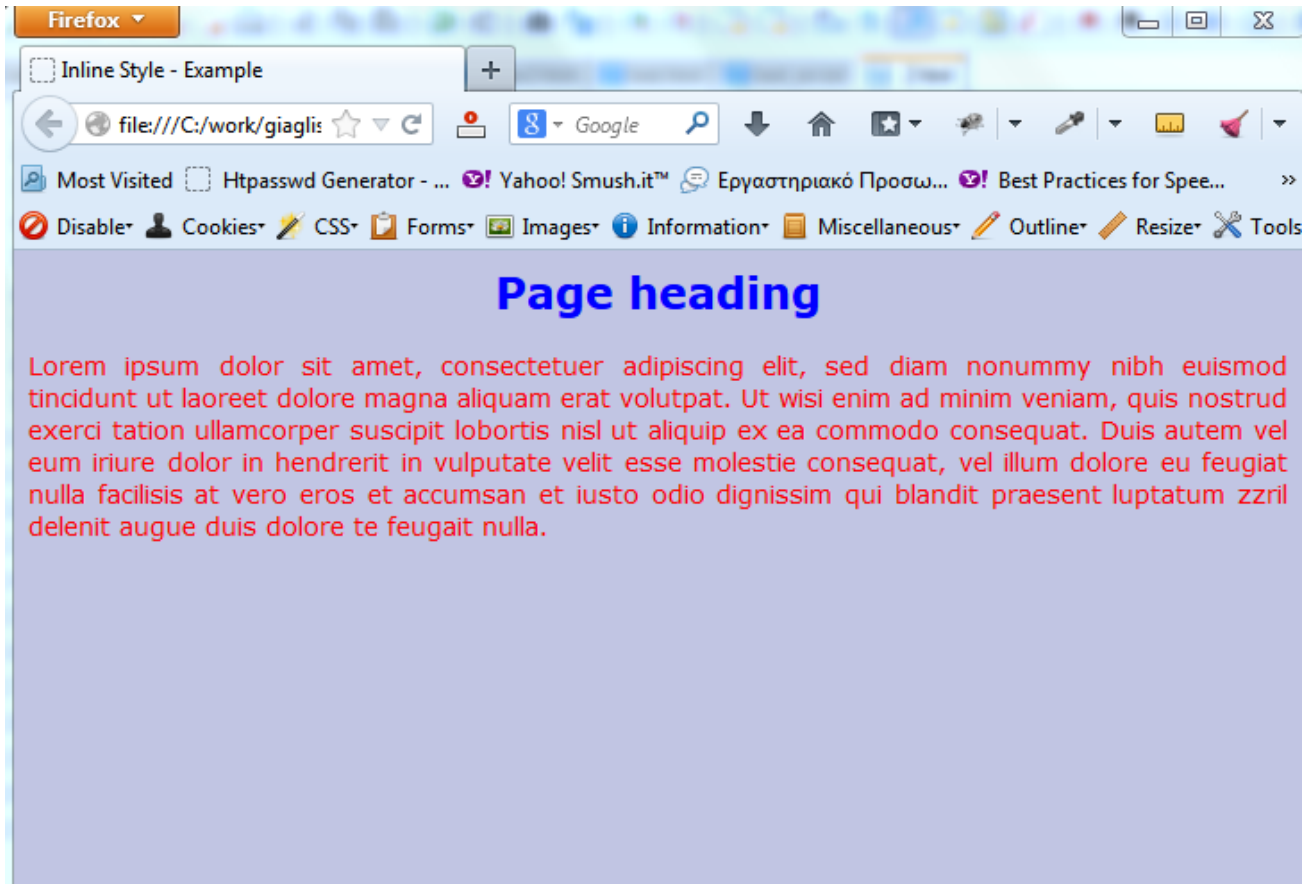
Firefox

Inline Style - Example

+

file:///C:/work/giaglis

Google

Most Visited Htpasswd Generator - ... Yahoo! Smush.it™ Εργαστηριακό Προσω... Best Practices for Spee... »

Disable Cookies CSS Forms Images Information Miscellaneous Outline Resize Tools

Page heading

Lorem ipsum dolor sit amet, consectetuer adipiscing elit, sed diam nonummy nibh euismod tincidunt ut laoreet dolore magna aliquam erat volutpat. Ut wisi enim ad minim veniam, quis nostrud exerci tation ullamcorper suscipit lobortis nisl ut aliquip ex ea commodo consequat. Duis autem vel eum iriure dolor in hendrerit in vulputate velit esse molestie consequat, vel illum dolore eu feugiat nulla facilisis at vero eros et accumsan et iusto odio dignissim qui blandit praesent luptatum zzril delenit augue duis dolore te feugait nulla.